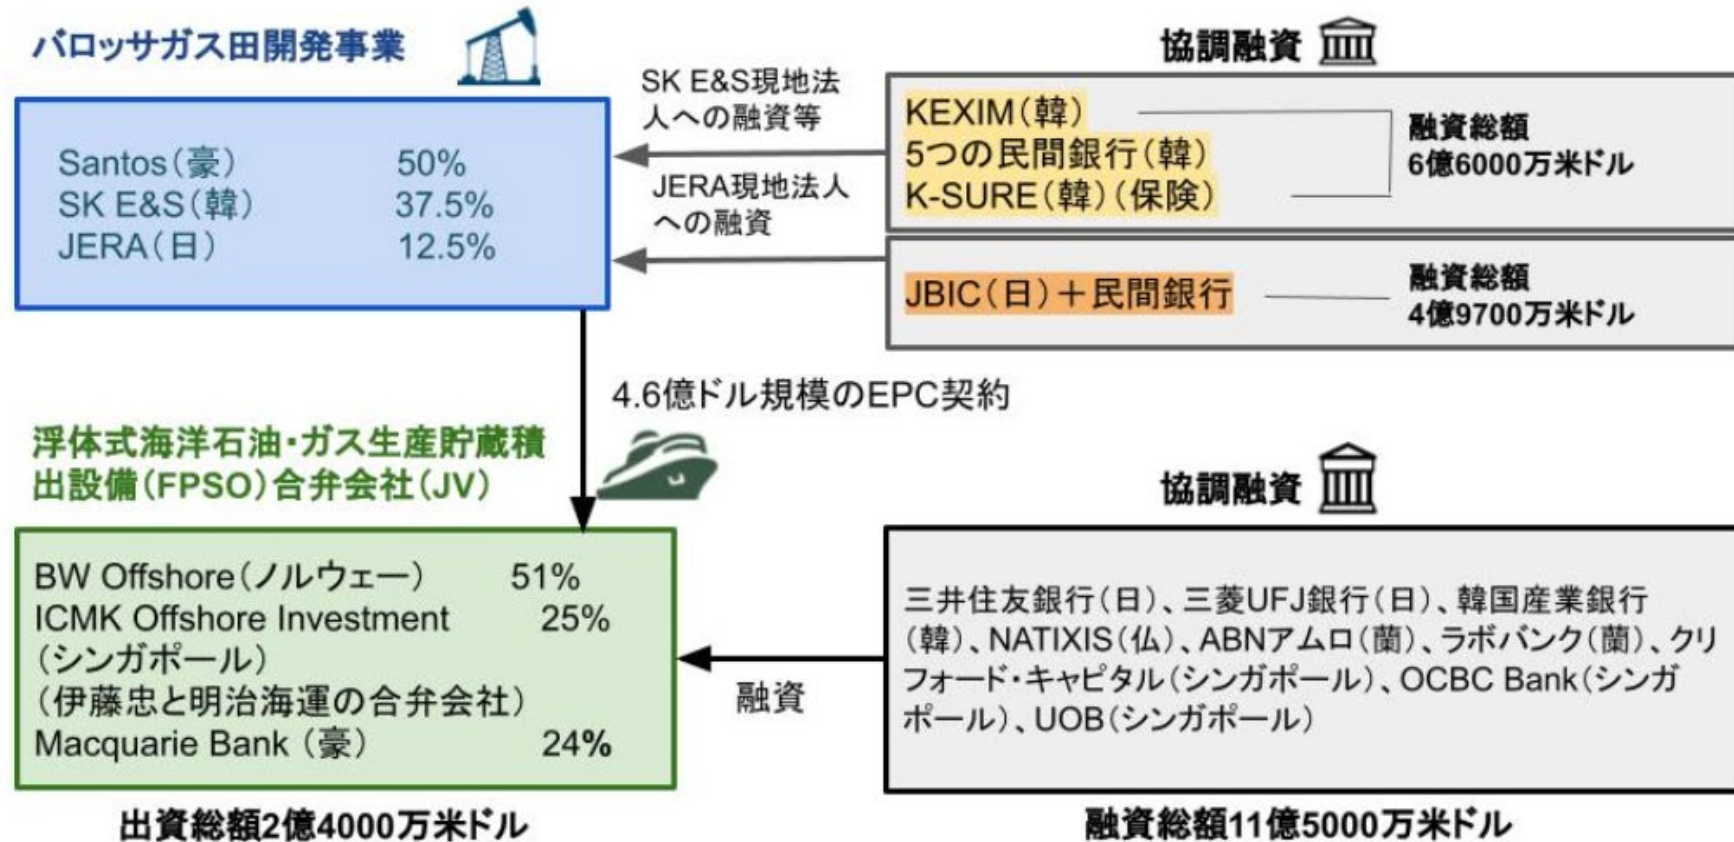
バロッサガス田開発事業

Santos（豪） 50%
SK E&S（韓） 37.5%
JERA（日） 12.5%

SK E&S現地法人への融資等

JERA現地法人への融資

協調融資

KEXIM（韓）
5つの民間銀行（韓）
K-SURE（韓）（保険）

融資総額
6億6000万米ドル

JBIC（日）＋民間銀行

融資総額
4億9700万米ドル

4.6億ドル規模のEPC契約

浮体式海洋石油・ガス生産貯蔵積出設備（FPSO）合弁会社（JV）

BW Offshore（ノルウェー） 51%
ICMK Offshore Investment （シンガポール）（伊藤忠と明治海運の合弁会社） 25%
Macquarie Bank（豪） 24%

出資総額2億4000万米ドル

融資

協調融資

三井住友銀行（日）、三菱UFJ銀行（日）、韓国産業銀行（韓）、NATIXIS（仏）、ABNアムロ（蘭）、ラボバンク（蘭）、クリフォード・キャピタル（シンガポール）、OCBC Bank（シンガポール）、UOB（シンガポール）

融資総額11億5000万米ドル